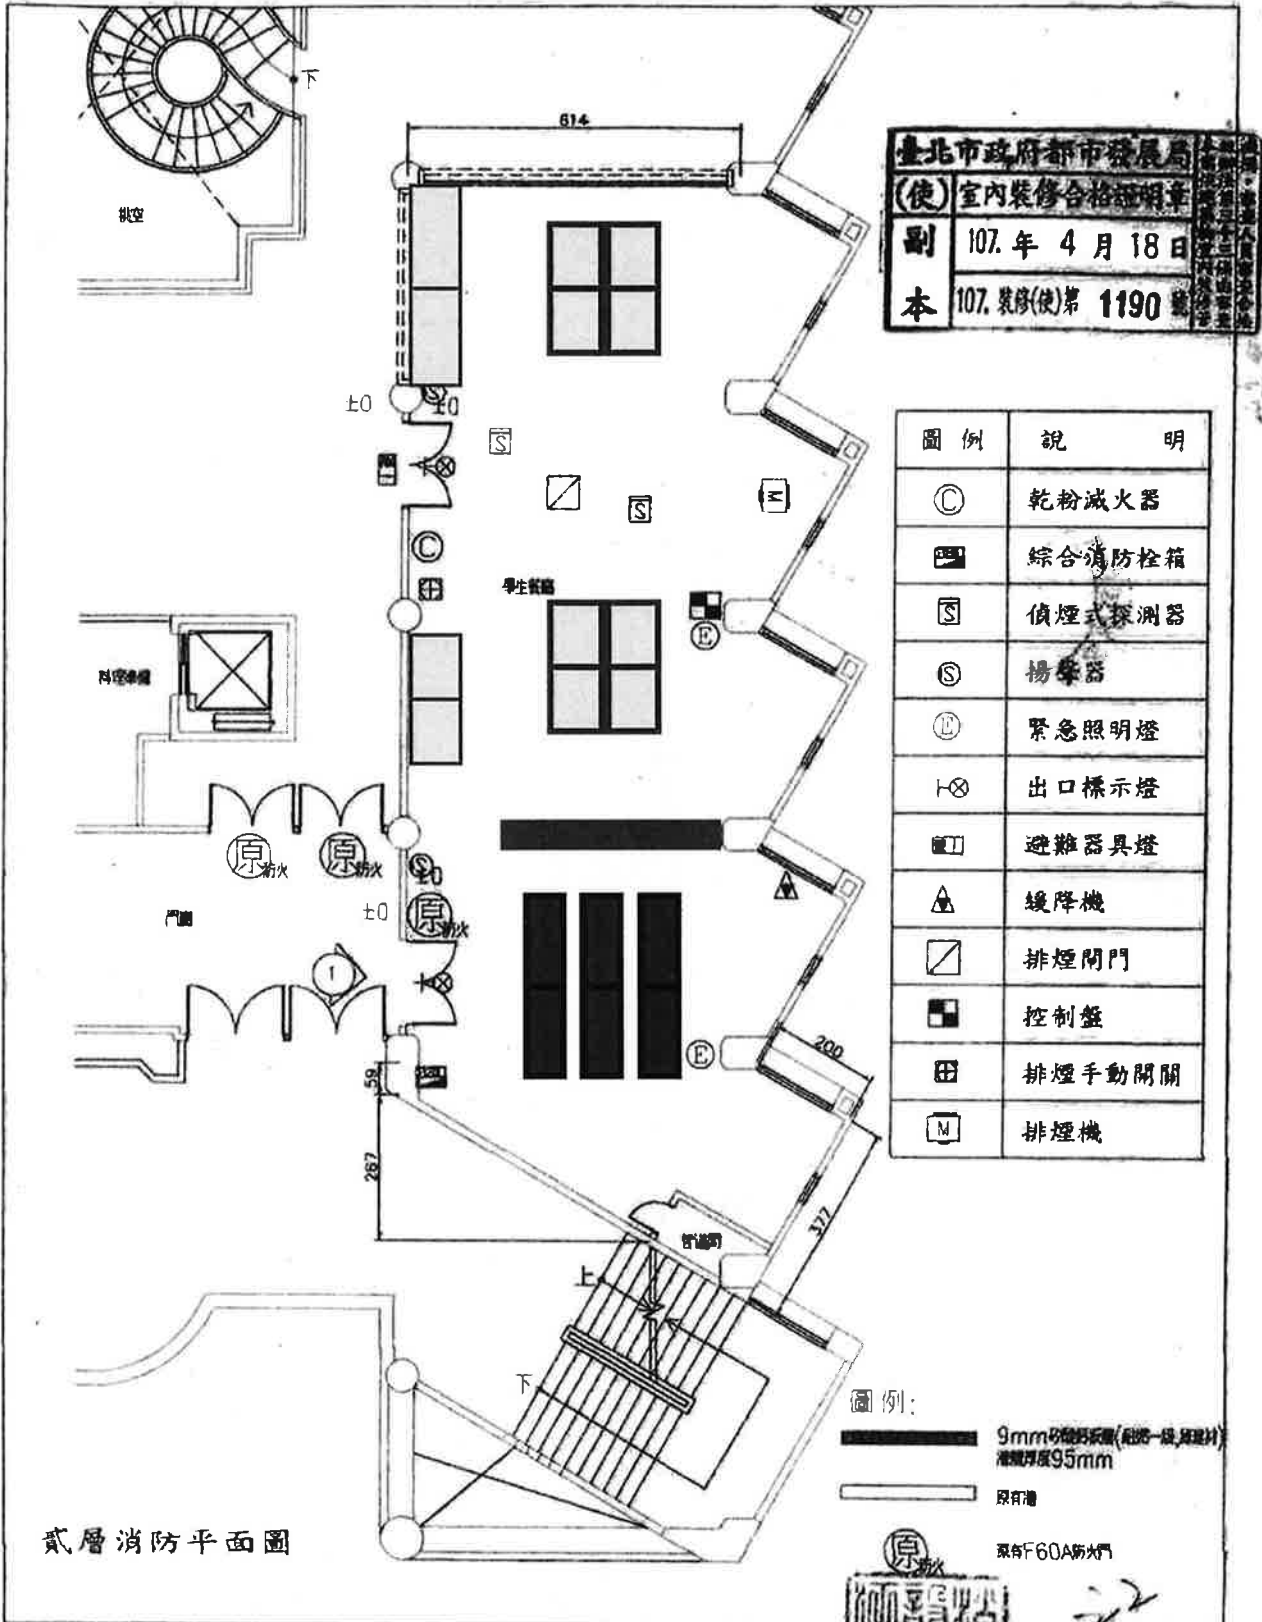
下

挑空

614

臺北市政府都市發展局
(使) 室內裝修合格證明章
副 107. 年 4 月 18 日
本 107. 裝修(使)第 1190 號

±0
±0

學生餐廳

| 圖 例 | 說 明 |
|---|---|
| Ⓒ | 乾粉滅火器 |
| | 綜合消防栓箱 |
| Ⓢ | 偵煙式探測器 |
| Ⓢ | 揚聲器 |
| Ⓔ | 緊急照明燈 |
| ⊢⊗ | 出口標示燈 |
| | 避難器具燈 |
| | 緩降機 |
| | 排煙閘門 |
| | 控制盤 |
| | 排煙手動開關 |
| M | 排煙機 |

Ⓔ
Ⓔ

原 防火
原 防火
±0
原 防火

門廳

200
59
287
377

上
下

圖 例:
9mm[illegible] 牆體厚度95mm
原有牆
原 防火 原有F60A防火門

貳層消防平面圖